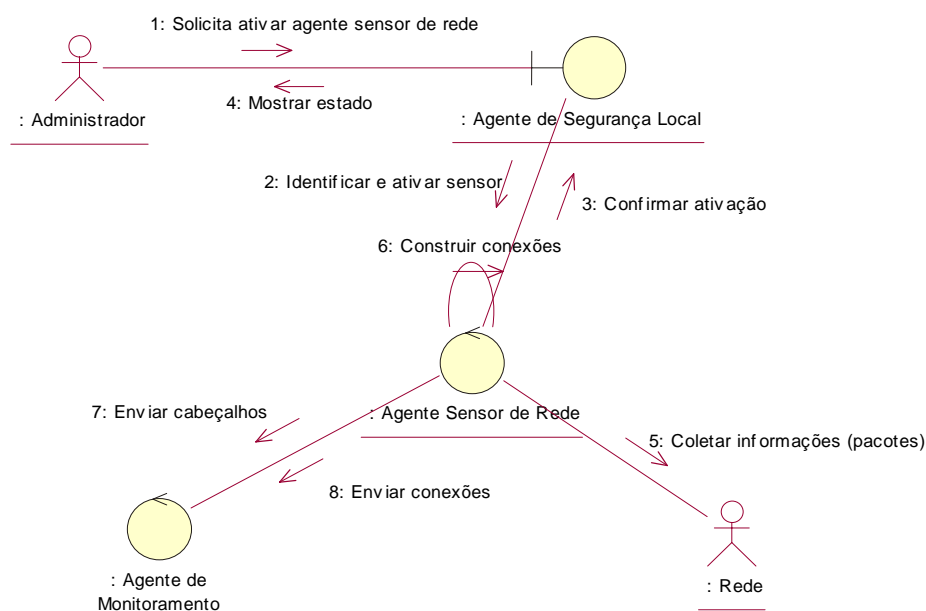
1: Solicita ativar agente sensor de rede

4: Mostrar estado

: Administrador

: Agente de Segurança Local

2: Identificar e ativar sensor

3: Confirmar ativação

6: Construir conexões

7: Enviar cabeçalhos

: Agente Sensor de Rede

5: Coletar informações (pacotes)

8: Enviar conexões

: Agente de Monitoramento

: Rede